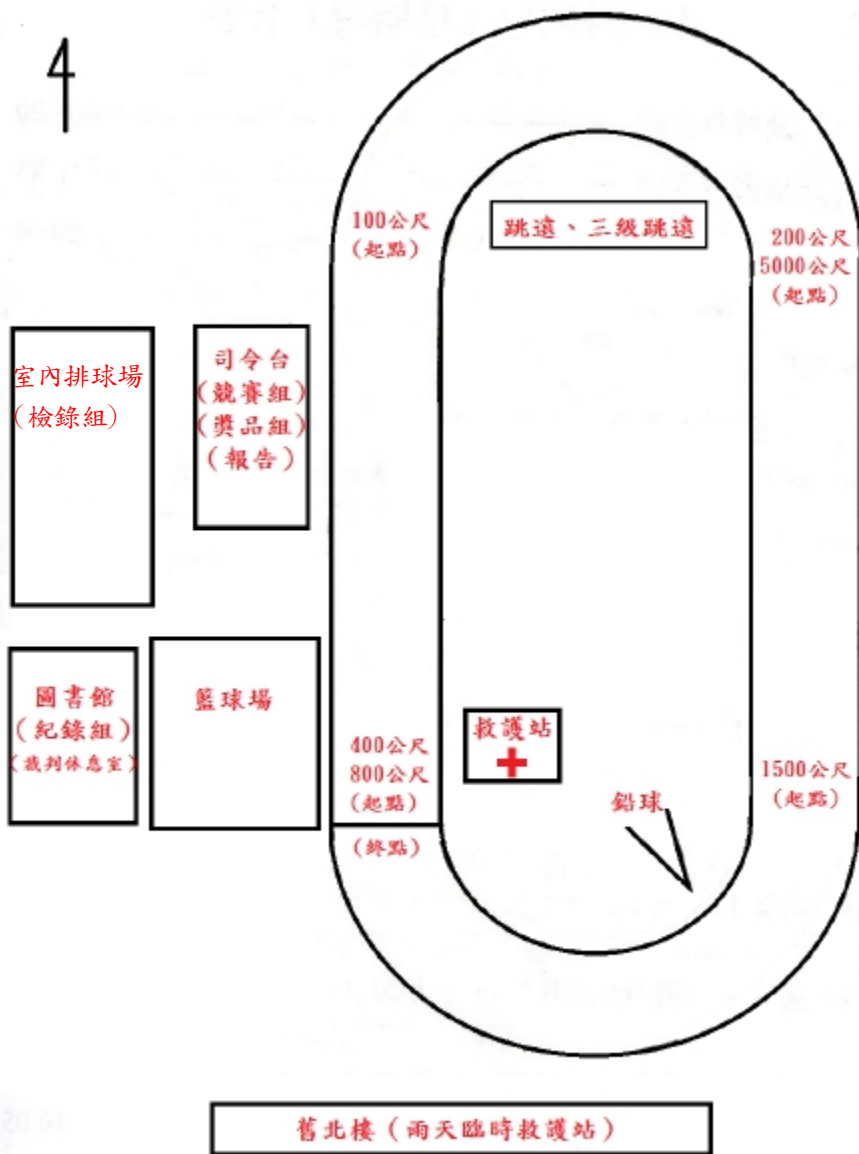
跳遠、三級跳遠

100公尺
(起點)

200公尺
5000公尺
(起點)

室內排球場
(檢錄組)

司令台
(競賽組)
(獎品組)
(報告)

圖書館
(紀錄組)
(裁判休息室)

籃球場

救護站

400公尺
800公尺
(起點)

(終點)

1500公尺
(起點)

鉛球

舊北樓(雨天臨時救護站)